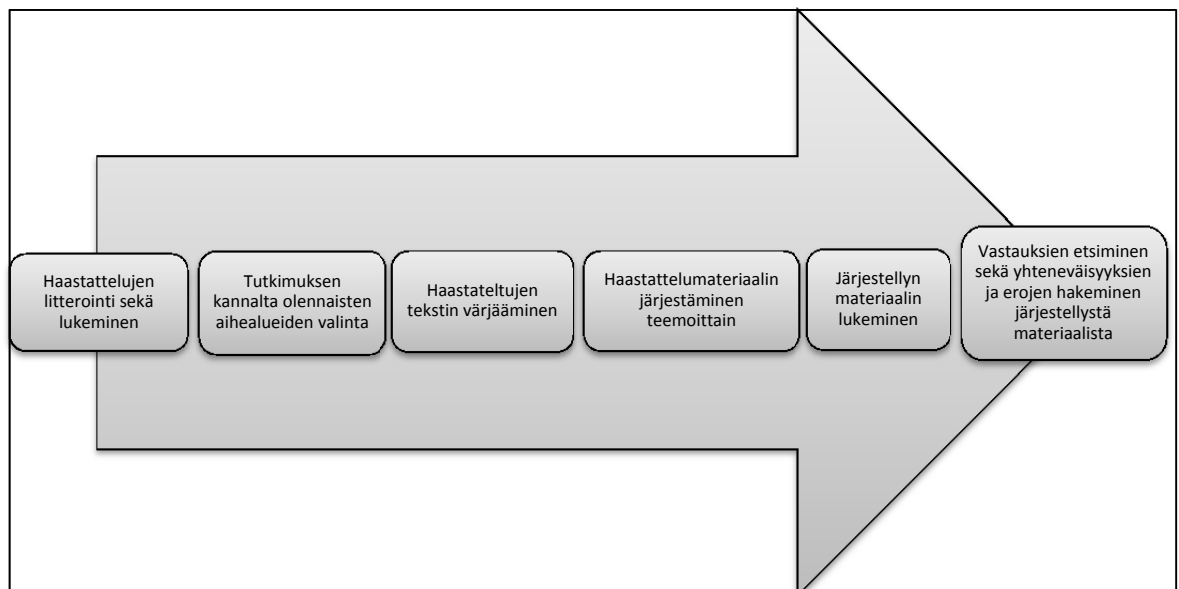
Haastattelujen litterointi sekä lukeminen

Tutkimuksen kannalta olennaisten aihealueiden valinta

Haastateltujen tekstin värjääminen

Haastattelumateriaalin järjestäminen teemoittain

Järjestellyn materiaalin lukeminen

Vastauksien etsiminen sekä yhteneväisyyksien ja erojen hakeminen järjestellystä materiaalista